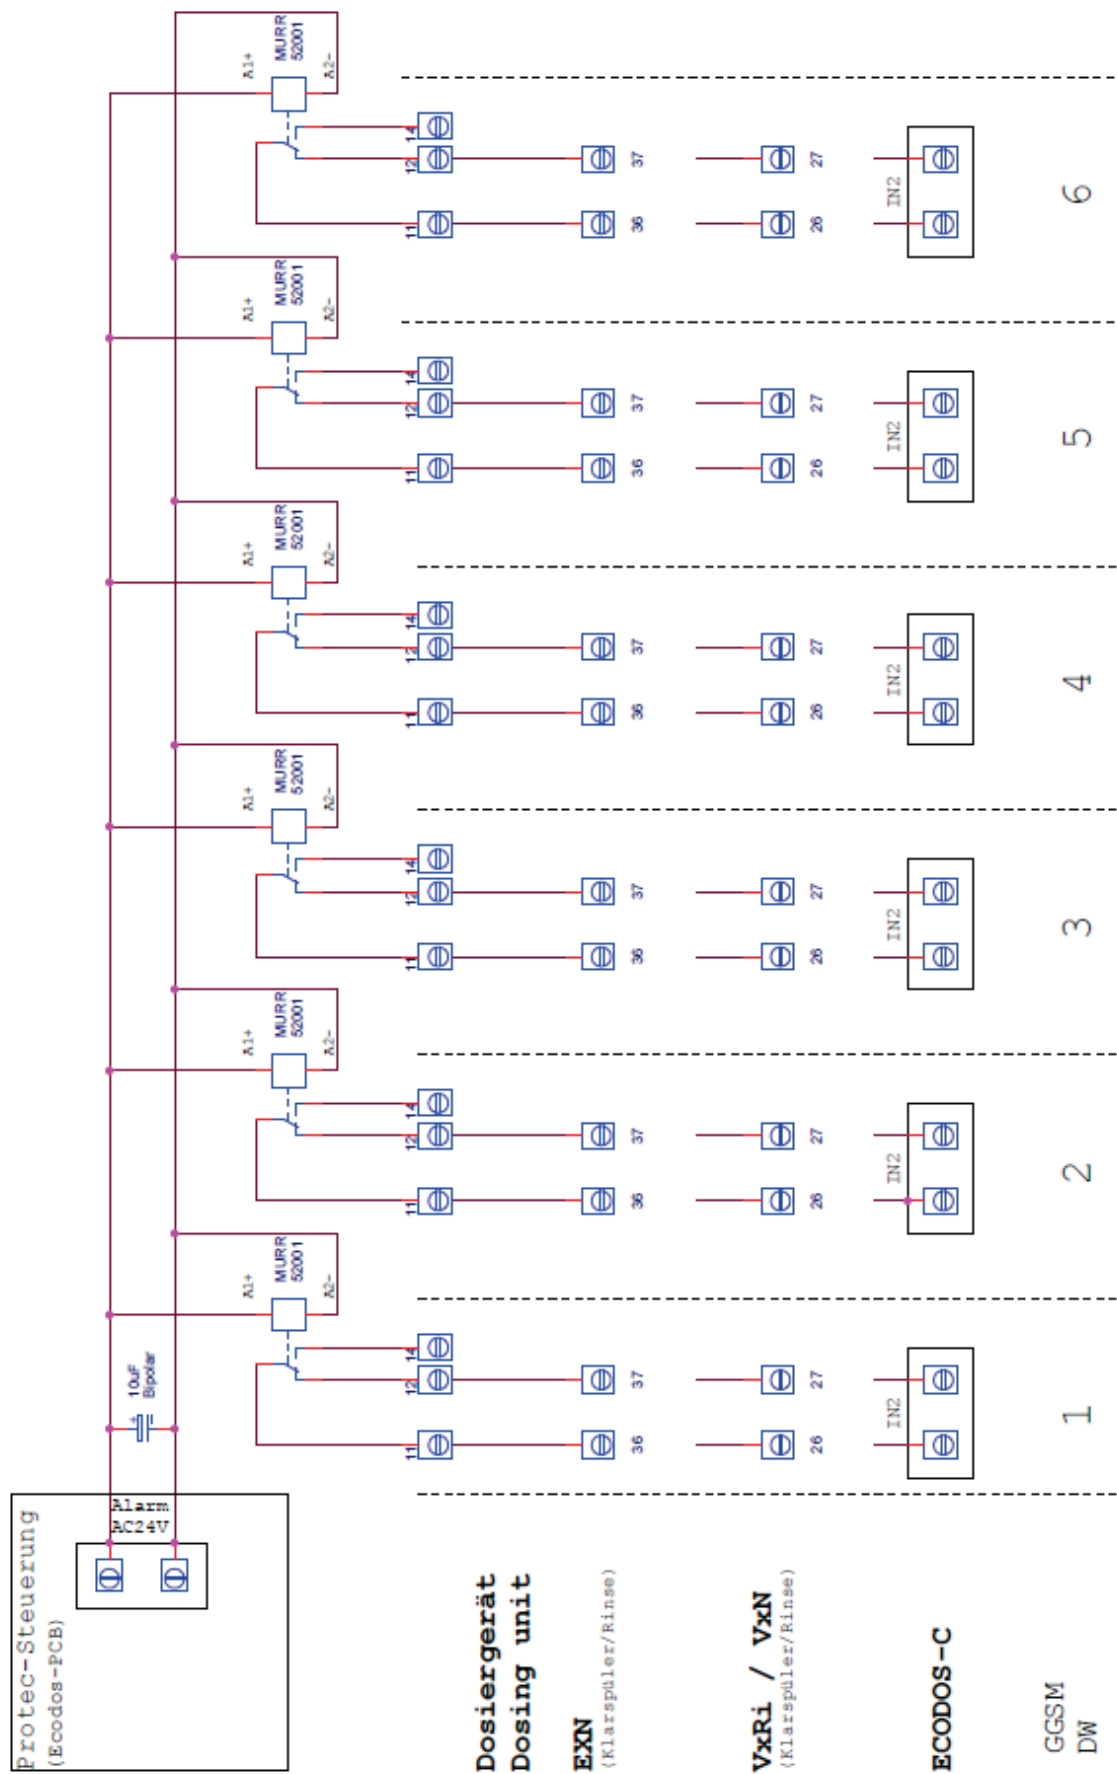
Protec-Steuerung
(Ecodos-PCB)

Alarm
AC24V

10uF
Bipolar

Dosiergerät
Dosing unit

EXN
(Klarspüler/Rinse)

VxRi / VxN
(Klarspüler/Rinse)

ECODOS-C

GGSM
DW

1
A1+ MURR 52001 A2-
14 12 11
37 36
27 26
IN2

2
A1+ MURR 52001 A2-
14 12 11
37 36
27 26
IN2

3
A1+ MURR 52001 A2-
14 12 11
37 36
27 26
IN2

4
A1+ MURR 52001 A2-
14 12 11
37 36
27 26
IN2

5
A1+ MURR 52001 A2-
14 12 11
37 36
27 26
IN2

6
A1+ MURR 52001 A2-
14 12 11
37 36
27 26
IN2